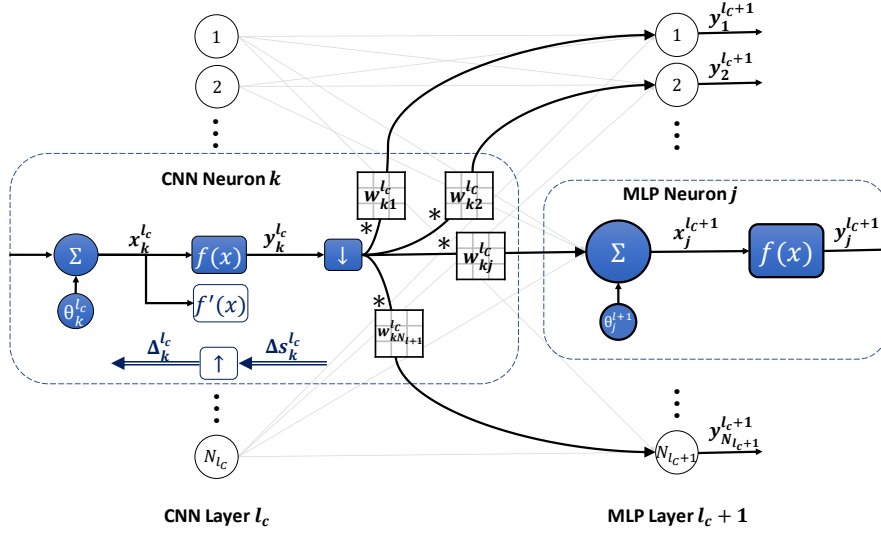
1

2

$y_1^{l_c+1}$

$y_2^{l_c+1}$

1

2

CNN Neuron $k$

MLP Neuron $j$

$w_{k1}^{l_c}$

$w_{k2}^{l_c}$

$\Sigma$

$x_k^{l_c}$

$f(x)$

$y_k^{l_c}$

$\downarrow$

$w_{kj}^{l_c}$

$\Sigma$

$x_j^{l_c+1}$

$f(x)$

$y_j^{l_c+1}$

$\theta_k^{l_c}$

$f'(x)$

$\theta_j^{l+1}$

$w_{kN_{l+1}}^{l_c}$

$\Delta_k^{l_c}$

$\uparrow$

$\Delta s_k^{l_c}$

$y_{N_{l_c+1}}^{l_c+1}$

$N_{l_c}$

$N_{l_c+1}$

CNN Layer $l_c$

MLP Layer $l_c + 1$